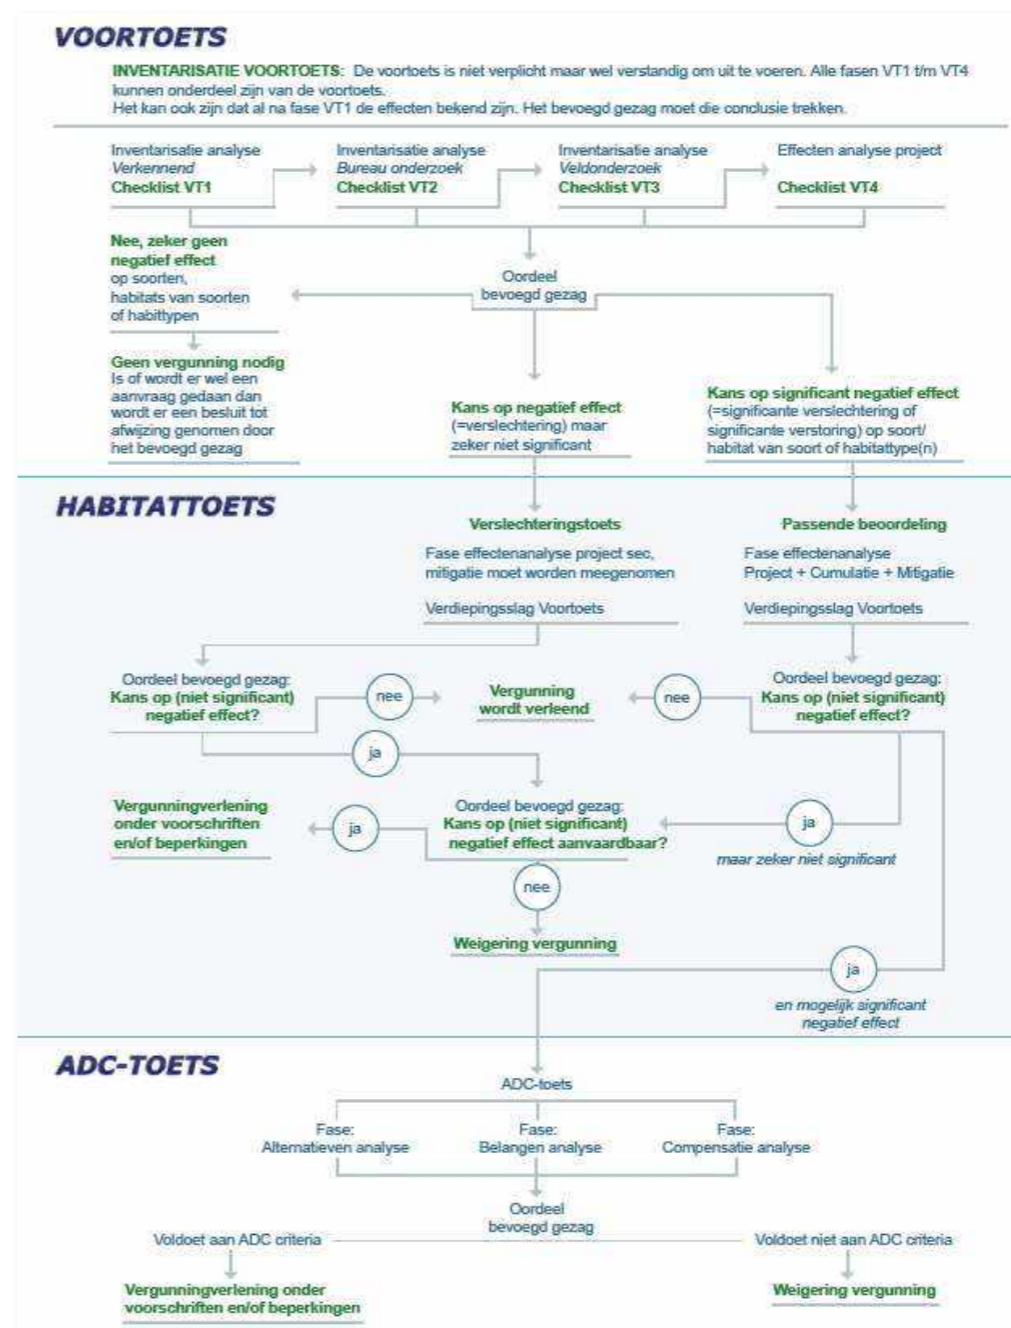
VOORTOETS

INVENTARISATIE VOORTOETS: De voortoets is niet verplicht maar wel verstandig om uit te voeren. Alle fasen VT1 t/m VT4 kunnen onderdeel zijn van de voortoets.
Het kan ook zijn dat al na fase VT1 de effecten bekend zijn. Het bevoegd gezag moet die conclusie trekken.

Inventarisatie analyse
Verkennend
Checklist VT1

Inventarisatie analyse
Bureau onderzoek
Checklist VT2

Inventarisatie analyse
Veldonderzoek
Checklist VT3

Effecten analyse project
Checklist VT4

Nee, zeker geen negatief effect op soorten, habitats van soorten of habittypen

Oordeel bevoegd gezag

Geen vergunning nodig
Is of wordt er wel een aanvraag gedaan dan wordt er een besluit tot afwijzing genomen door het bevoegd gezag

Kans op negatief effect (=verslechtering) maar zeker niet significant

Kans op significant negatief effect (=significante verslechtering of significante verstoring) op soort/ habitat van soort of habitattype(n)

HABITATTOETS

Verslechteringstoets
Fase effectenanalyse project sec, mitigatie moet worden meegenomen
Verdiepingsslag Voortoets

Passende beoordeling
Fase effectenanalyse
Project + Cumulatie + Mitigatie
Verdiepingsslag Voortoets

Oordeel bevoegd gezag:
Kans op (niet significant) negatief effect?

nee

Vergunning wordt verleend

nee

Oordeel bevoegd gezag:
Kans op (niet significant) negatief effect?

ja

Vergunningverlening onder voorschriften en/of beperkingen

ja

Oordeel bevoegd gezag:
Kans op (niet significant) negatief effect aanvaardbaar?

ja
maar zeker niet significant

nee

Weigering vergunning

ja
en mogelijk significant negatief effect

ADC-TOETS

ADC-toets

Fase:
Alternatieven analyse

Fase:
Belangen analyse

Fase:
Compensatie analyse

Oordeel bevoegd gezag

Voldoet aan ADC criteria

Voldoet niet aan ADC criteria

Vergunningverlening onder voorschriften en/of beperkingen

Weigering vergunning